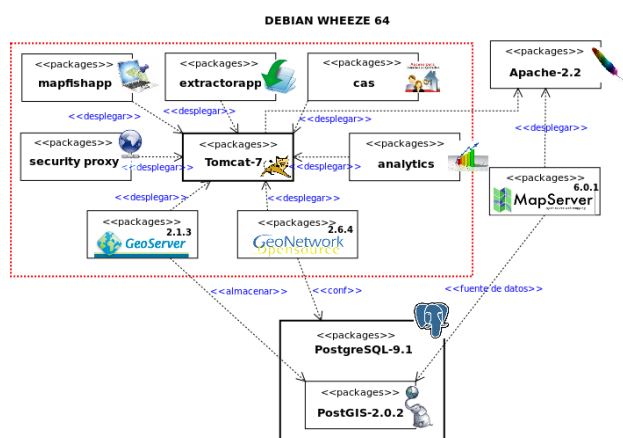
DEBIAN WHEEZE 64

<<packages>>
mapfishapp

<<packages>>
extractorapp

<<packages>>
cas

<<packages>>
Apache-2.2

<<desplegar>>

<<desplegar>>

<<desplegar>>

<<packages>>
security proxy

<<packages>>
Tomcat-7

<<packages>>
analytics

<<desplegar>>

<<desplegar>>

<<desplegar>>

<<desplegar>>

<<desplegar>>

<<packages>>
6.0.1
MapServer

<<packages>>
2.1.3
GeoServer

<<packages>>
2.6.4
GeoNetwork
opensource

<<almacenar>>

<<conf>>

<<fuente de datos>>

<<packages>>
PostgreSQL-9.1

<<packages>>
PostGIS-2.0.2